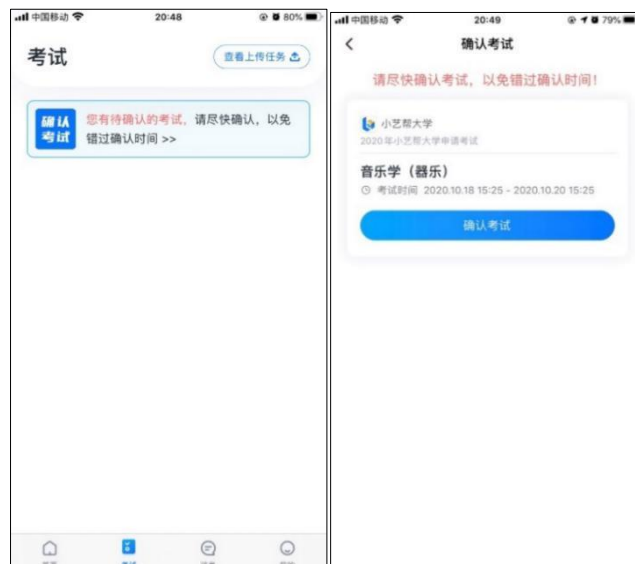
中国移动 20:48 80%

考试

查看上传任务

确认考试

您有待确认的考试，请尽快确认，以免错过确认时间 >>

中国移动 20:49 79%

确认考试

请尽快确认考试，以免错过确认时间！

小艺帮大学

2020年小艺帮大学申请考试

音乐学（器乐）

考试时间 2020.10.18 15:25 - 2020.10.20 15:25

确认考试